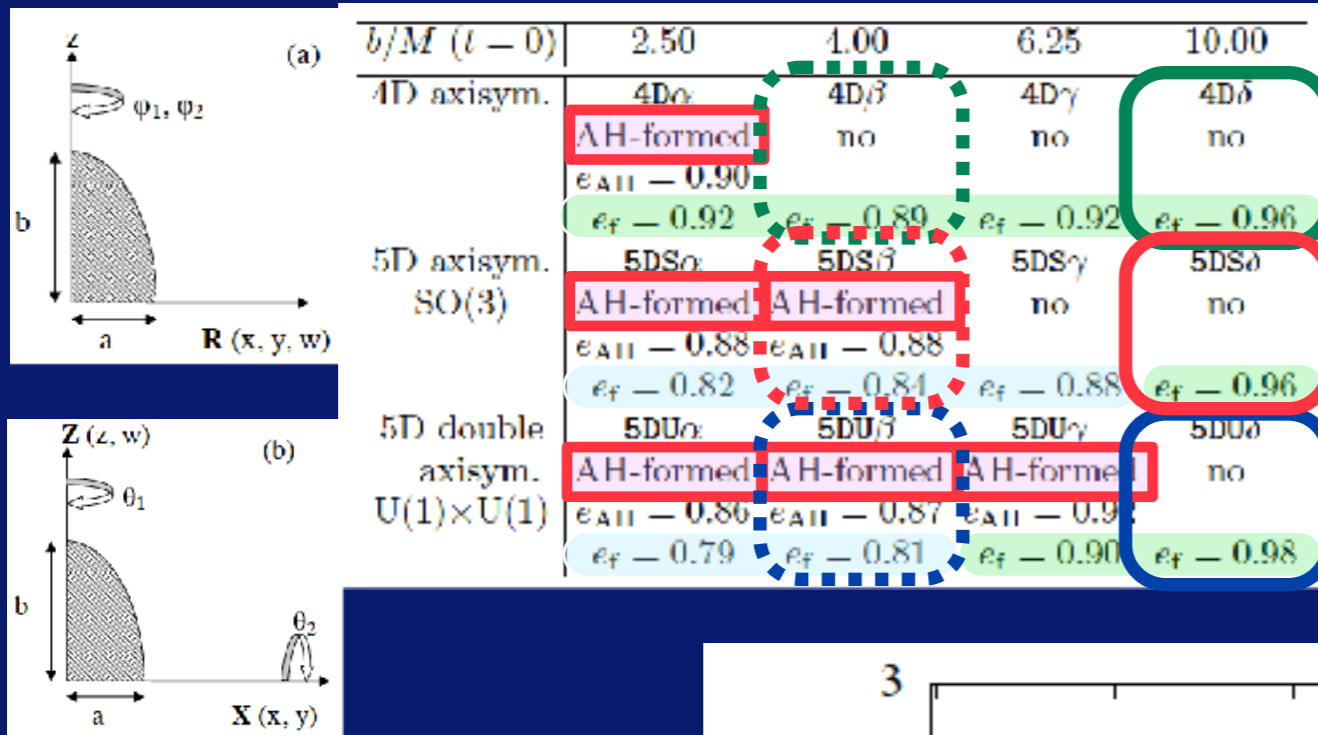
z

(a)

$\varphi_1, \varphi_2$

b

a

R (x, y, w)

Z (z, w)

(b)

$\theta_1$

b

$\theta_2$

a

X (x, y)

| $b/M$ $(t=0)$ | 2.50 | 4.00 | 6.25 | 10.00 |
|---|---|---|---|---|
| 4D axisym. | 4D$\alpha$ | 4D$\beta$ | 4D$\gamma$ | 4D$\delta$ |
| | AH-formed | no | no | no |
| | $e_{AH} = 0.90$ | | | |
| | $e_f = 0.92$ | $e_f = 0.89$ | $e_f = 0.92$ | $e_f = 0.96$ |
| 5D axisym. | 5DS$\alpha$ | 5DS$\beta$ | 5DS$\gamma$ | 5DS$\delta$ |
| SO(3) | AH-formed | AH-formed | no | no |
| | $e_{AH} = 0.88$ | $e_{AH} = 0.88$ | | |
| | $e_f = 0.82$ | $e_f = 0.84$ | $e_f = 0.88$ | $e_f = 0.96$ |
| 5D double | 5DU$\alpha$ | 5DU$\beta$ | 5DU$\gamma$ | 5DU$\delta$ |
| axisym. | AH-formed | AH-formed | AH-formed | no |
| U(1)×U(1) | $e_{AH} = 0.86$ | $e_{AH} = 0.87$ | $e_{AH} = 0.9$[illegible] | |
| | $e_f = 0.79$ | $e_f = 0.81$ | $e_f = 0.90$ | $e_f = 0.98$ |

3